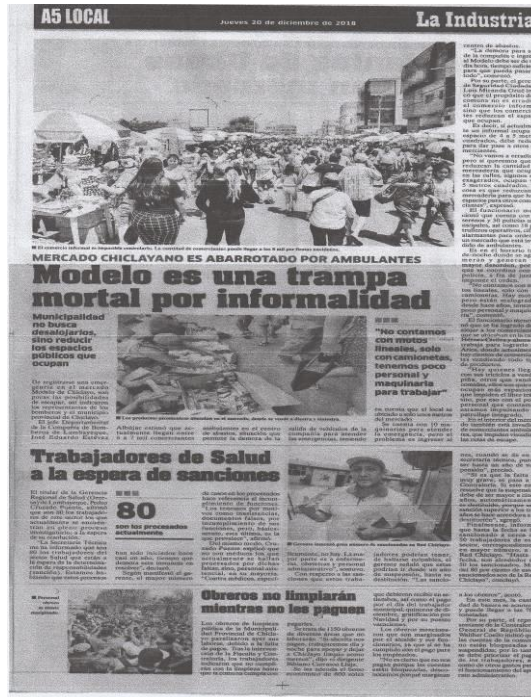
A5 LOCAL

Jueves 20 de diciembre de 2018

La Industria

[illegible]

MERCADO CHICLAYANO ES ABARROTADO POR AMBULANTES

Modelo es una trampa mortal por informalidad

Municipalidad no busca desalojarlos, sino reducir los espacios públicos que ocupan

"No contamos con motos ni nada, solo con camionetas, tenemos poco personal y maquinaria para trabajar"

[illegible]

Trabajadores de Salud a la espera de sanciones

80

son los procesados actualmente

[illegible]

Obreros no limpiarán mientras no les paguen

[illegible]